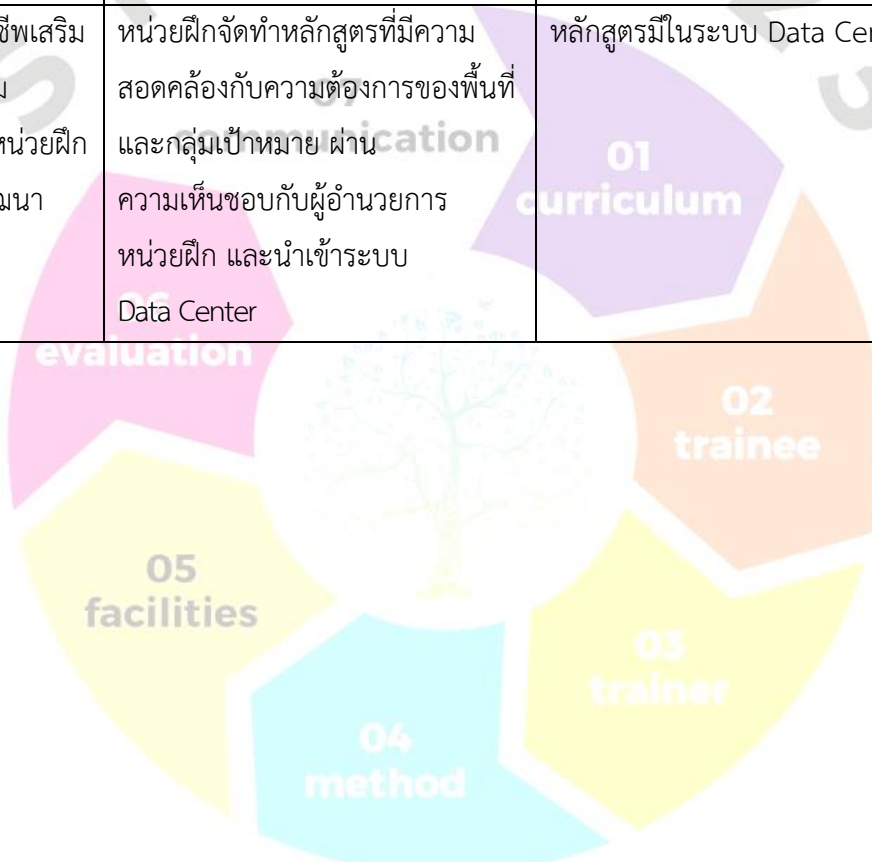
| ชีพเสริม ม หน่วยฝึก มนา | หน่วยฝึกจัดทำหลักสูตรที่มีความสอดคล้องกับความต้องการของพื้นที่และกลุ่มเป้าหมาย ผ่านความเห็นชอบกับผู้อำนวยการหน่วยฝึก และนำเข้าระบบ Data Center | หลักสูตรมีในระบบ Data Cen |
|---|---|---|

07 communication
01 curriculum
06 evaluation
02 trainee
05 facilities
03 trainer
04 method